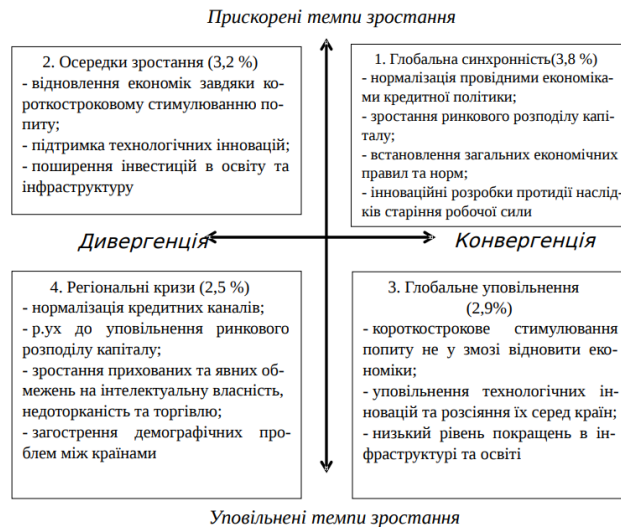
Прискорені темпи зростання

2. Осередки зростання (3,2 %)
- відновлення економік завдяки короткостроковому стимулюванню попиту;
- підтримка технологічних інновацій;
- поширення інвестицій в освіту та інфраструктуру

1. Глобальна синхронність(3,8 %)
- нормалізація провідними економіками кредитної політики;
- зростання ринкового розподілу капіталу;
- встановлення загальних економічних правил та норм;
- інноваційні розробки протидії наслідків старіння робочої сили

Дивергенція

Конвергенція

4. Регіональні кризи (2,5 %)
- нормалізація кредитних каналів;
- р.ух до уповільнення ринкового розподілу капіталу;
- зростання прихованих та явних обмежень на інтелектуальну власність, недоторканість та торгівлю;
- загострення демографічних проблем між країнами

3. Глобальне уповільнення (2,9%)
- короткострокове стимулювання попиту не у змозі відновити економіки;
- уповільнення технологічних інновацій та розсіяння їх серед країн;
- низький рівень покращень в інфраструктурі та освіті

Уповільнені темпи зростання